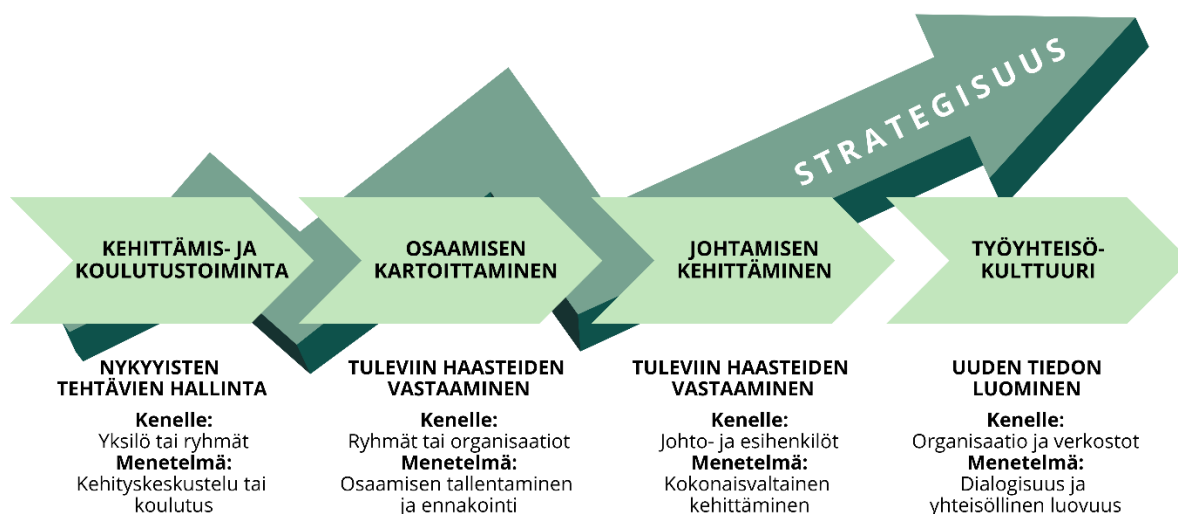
STRATEGISUUS

KEHITTÄMIS- JA KOULUTUSTOIMINTA

OSAAMISEN KARTOITTAMINEN

JOHTAMISEN KEHITTÄMINEN

TYÖYHTEISÖ-KULTTUURI

NYKYYISTEN TEHTÄVIEN HALLINTA
Kenelle:
Yksilö tai ryhmät
Menetelmä:
Kehityskeskustelu tai koulutus

TULEVIIN HAASTEIDEN VASTAAMINEN
Kenelle:
Ryhmät tai organisaatiot
Menetelmä:
Osaamisen tallentaminen ja ennakointi

TULEVIIN HAASTEIDEN VASTAAMINEN
Kenelle:
Johto- ja esihenkilöt
Menetelmä:
Kokonaisvaltainen kehittäminen

UUDEN TIEDON LUOMINEN
Kenelle:
Organisaatio ja verkostot
Menetelmä:
Dialogisuus ja yhteisöllinen luovuus